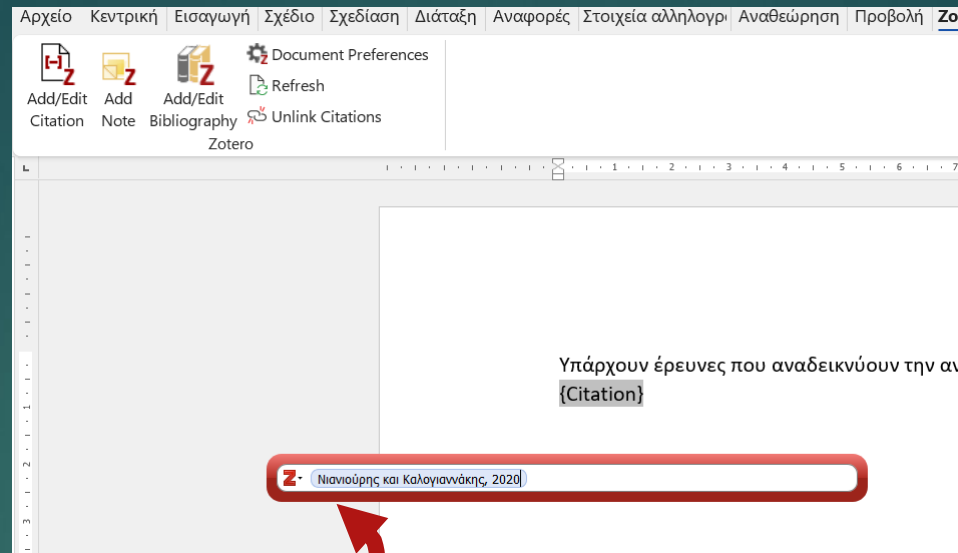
Αρχείο Κεντρική Εισαγωγή Σχέδιο Σχεδίαση Διάταξη Αναφορές Στοιχεία αλληλογρ Αναθεώρηση Προβολή Zo

Add/Edit Citation
Add Note
Add/Edit Bibliography
Document Preferences
Refresh
Unlink Citations
Zotero

Υπάρχουν έρευνες που αναδεικνύουν την αν
{Citation}

Νιανιούρης και Καλογιαννάκης, 2020